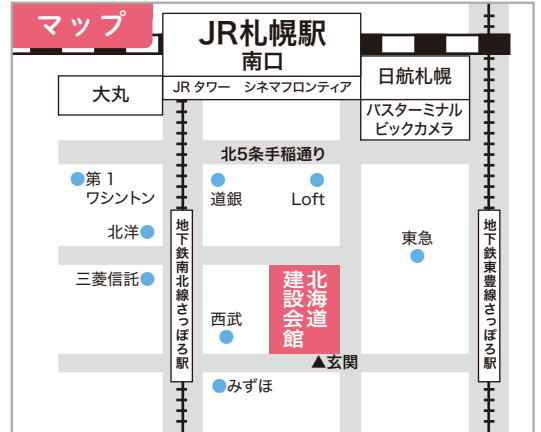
マップ

JR札幌駅
南口

大丸

JR タワー　シネマフロンティア

日航札幌

バスターミナル
ビックカメラ

北5条手稲通り

第１
ワシントン

道銀

Loft

北洋

地下鉄南北線さっぽろ駅

東急

地下鉄東豊線さっぽろ駅

三菱信託

西武

北海道建設会館

▲玄関

みずほ